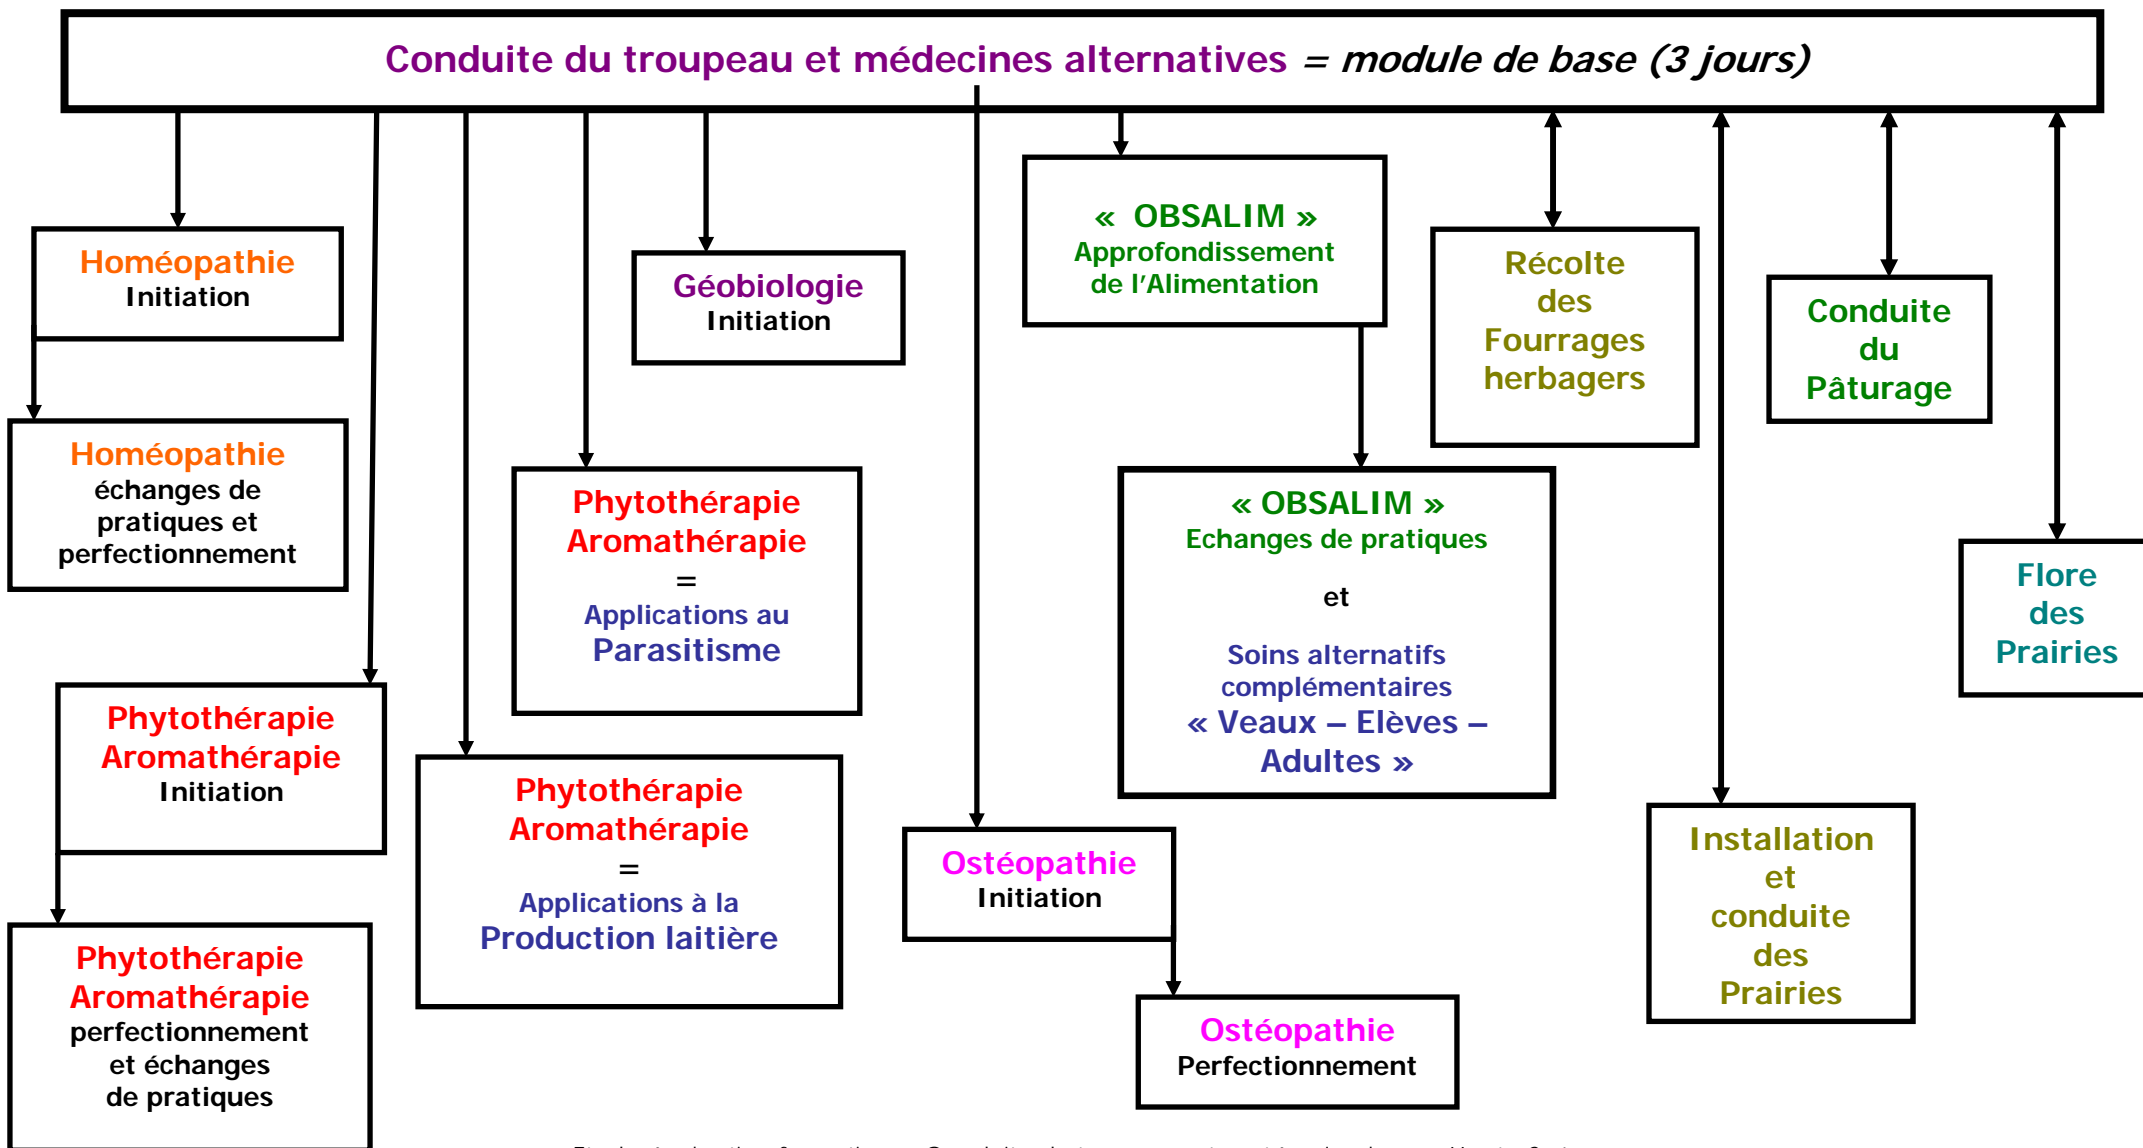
Conduite du troupeau et médecines alternatives = module de base (3 jours)

Homéopathie
Initiation

Homéopathie
échanges de pratiques et perfectionnement

Géobiologie
Initiation

« OBSALIM »
Approfondissement de l'Alimentation

Récolte des Fourrages herbagers

Conduite du Pâturage

Phytothérapie
Aromathérapie
=
Applications au
Parasitisme

« OBSALIM »
Echanges de pratiques

et

Soins alternatifs complémentaires
« Veaux – Elèves – Adultes »

Flore des Prairies

Phytothérapie
Aromathérapie
Initiation

Phytothérapie
Aromathérapie
=
Applications à la
Production laitière

Ostéopathie
Initiation

Installation et conduite des Prairies

Phytothérapie
Aromathérapie
perfectionnement et échanges de pratiques

Ostéopathie
Perfectionnement

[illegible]